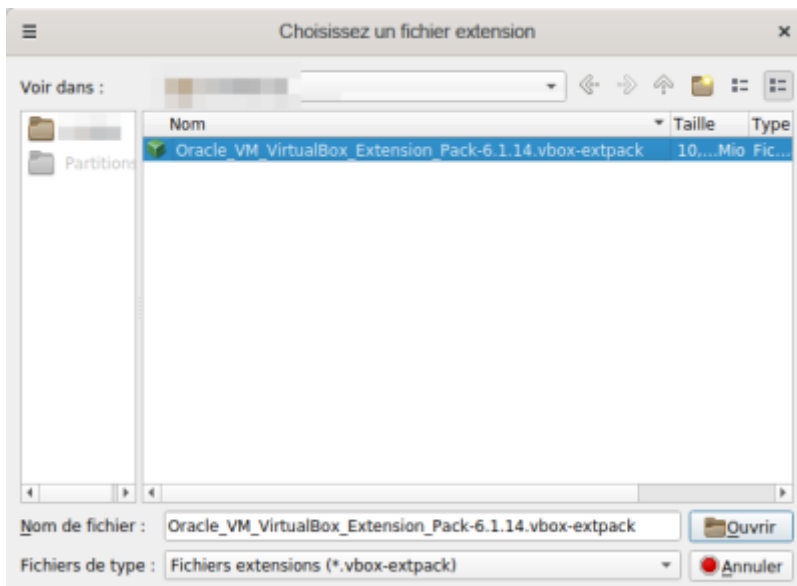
Choisissez un fichier extension

Voir dans : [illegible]

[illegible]
Partitions

| Nom | Taille | Type |
|---|---|---|
| Oracle_VM_VirtualBox_Extension_Pack-6.1.14.vbox-extpack | 10,...Mio | Fic... |

Nom de fichier : Oracle_VM_VirtualBox_Extension_Pack-6.1.14.vbox-extpack
Ouvrir

Fichiers de type : Fichiers extensions (*.vbox-extpack)
Annuler